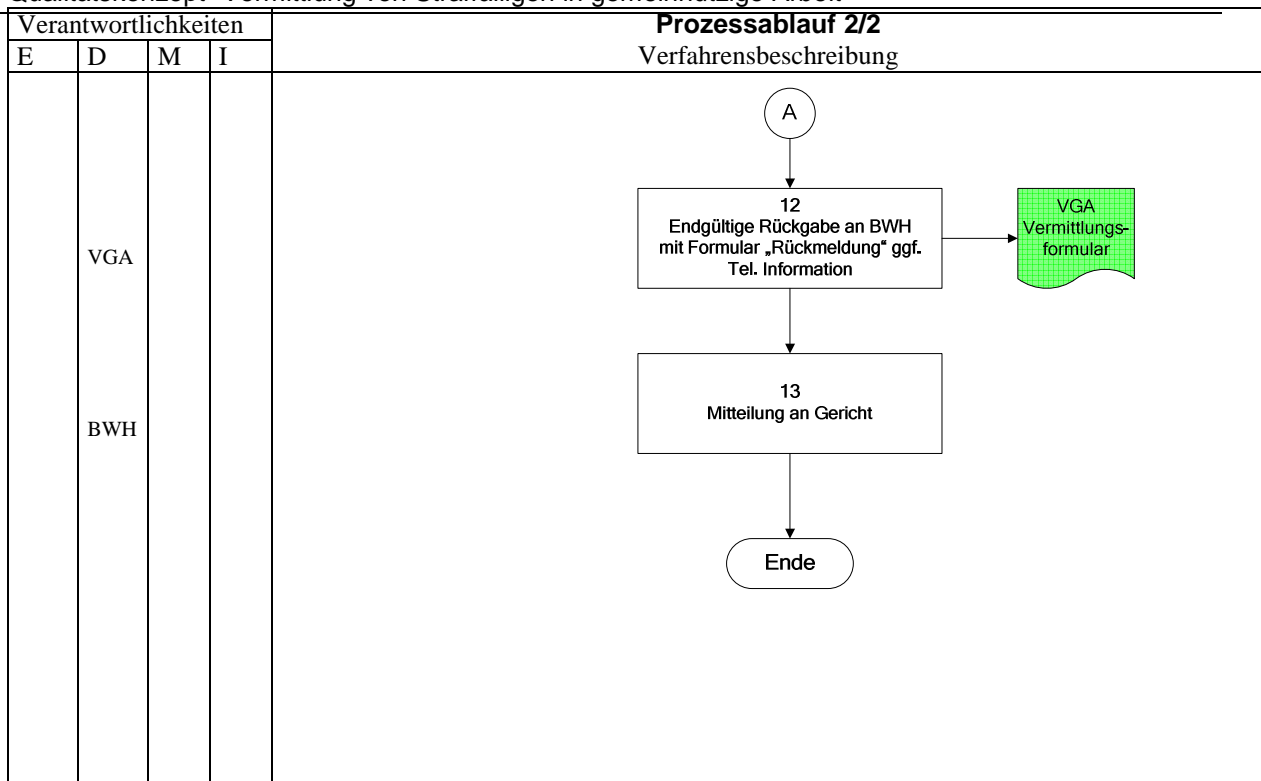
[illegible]

| Verantwortlichkeiten | | | | Prozessablauf 2/2 |
|---|---|---|---|---|
| E | D | M | I | Verfahrensbeschreibung |
| | VGA | | | |
| | BWH | | | |

A

12
Endgültige Rückgabe an BWH mit Formular „Rückmeldung" ggf. Tel. Information

VGA Vermittlungsformular

13
Mitteilung an Gericht

Ende